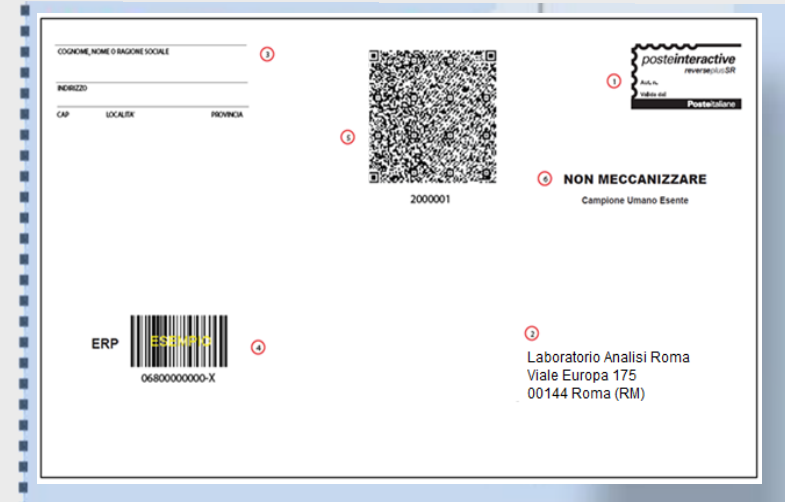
COGNOME, NOME O RAGIONE SOCIALE

INDIRIZZO

CAP LOCALITA' PROVINCIA

3

5

2000001

posteinteractive
reverseplusSR
Aut. n.
Valida dal
Posteitaliane

1

6 NON MECCANIZZARE

Campione Umano Esente

ERP ESEMPIO

06800000000-X

4

2

Laboratorio Analisi Roma
Viale Europa 175
00144 Roma (RM)